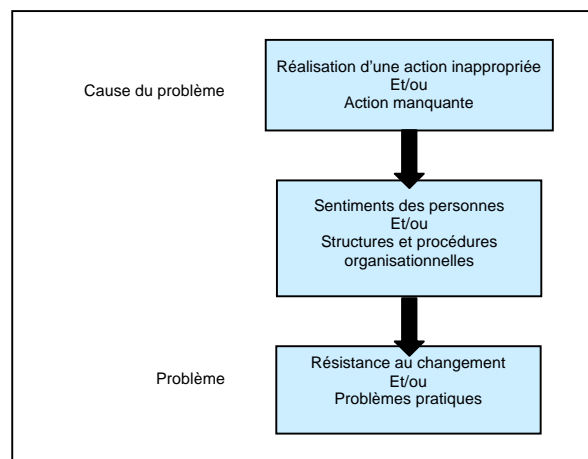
Cause du problème

Réalisation d'une action inappropriée
Et/ou
Action manquante

Sentiments des personnes
Et/ou
Structures et procédures organisationnelles

Problème

Résistance au changement
Et/ou
Problèmes pratiques